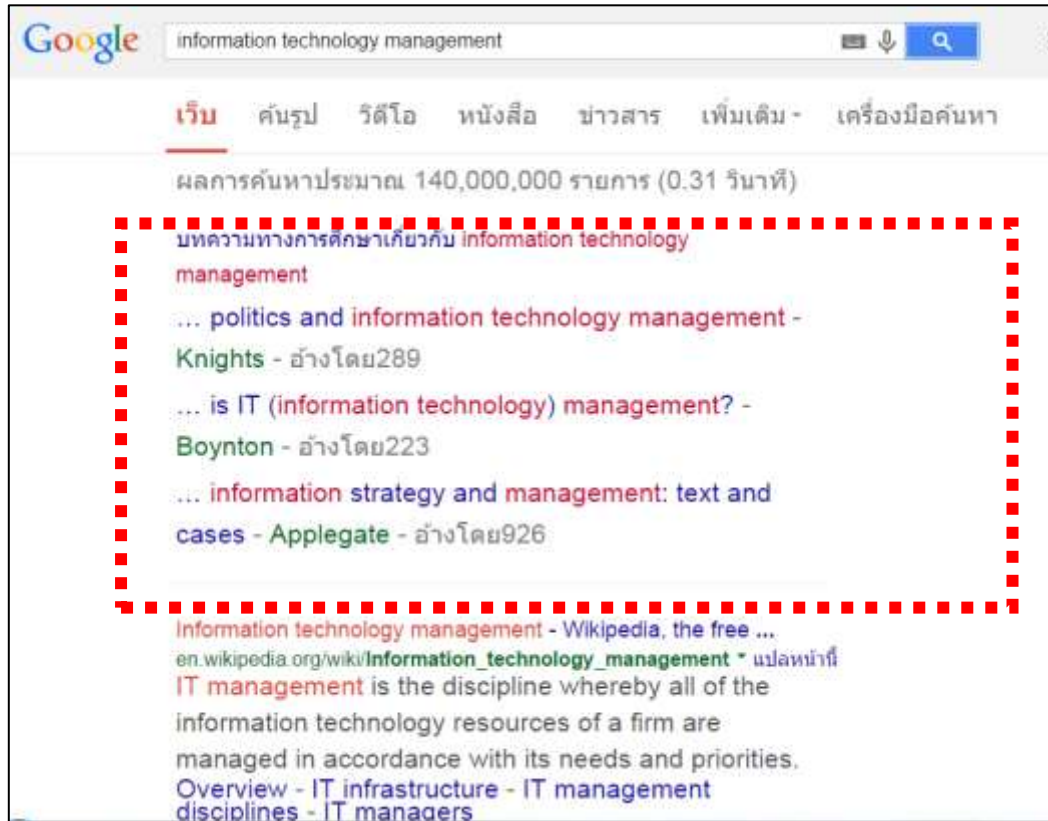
Google information technology management

เว็บ ค้นรูป วิดีโอ หนังสือ ข่าวสาร เพิ่มเติม - เครื่องมือค้นหา

ผลการค้นหาประมาณ 140,000,000 รายการ (0.31 วินาที)

บทความทางการศึกษาเกี่ยวกับ information technology management

... politics and information technology management - Knights - อ้างโดย289

... is IT (information technology) management? - Boynton - อ้างโดย223

... information strategy and management: text and cases - Applegate - อ้างโดย926

Information technology management - Wikipedia, the free ...
en.wikipedia.org/wiki/Information_technology_management ▾ แปลหน้านี้
IT management is the discipline whereby all of the information technology resources of a firm are managed in accordance with its needs and priorities.
Overview - IT infrastructure - IT management disciplines - IT managers